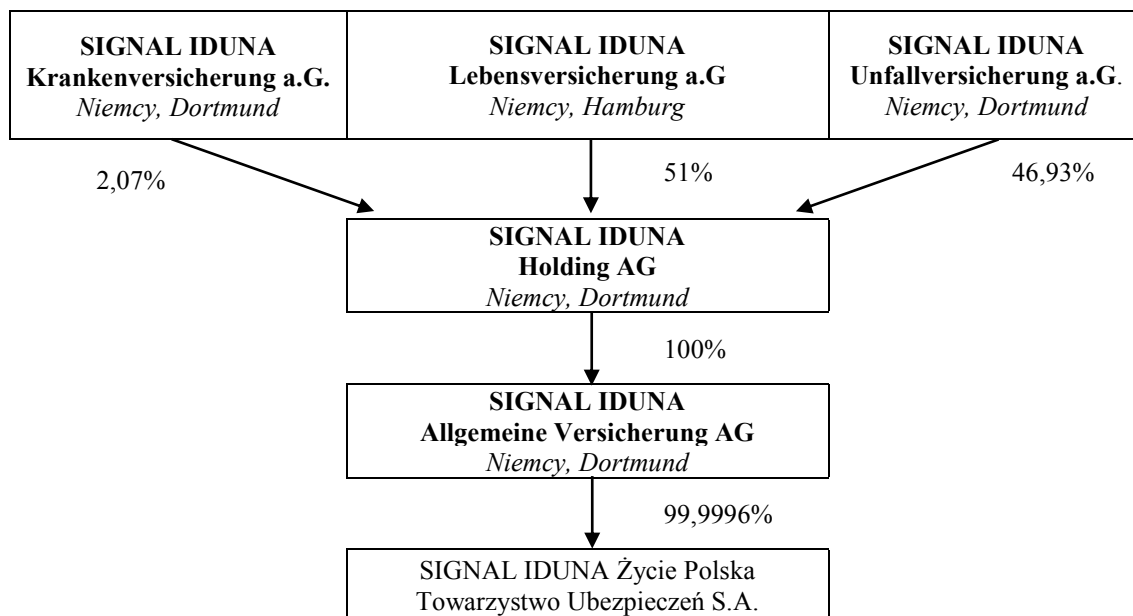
**SIGNAL IDUNA**
**Krankenversicherung a.G.**
*Niemcy, Dortmund*

**SIGNAL IDUNA**
**Lebensversicherung a.G**
*Niemcy, Hamburg*

**SIGNAL IDUNA**
**Unfallversicherung a.G**.
*Niemcy, Dortmund*

2,07%

51%

46,93%

**SIGNAL IDUNA**
**Holding AG**
*Niemcy, Dortmund*

100%

**SIGNAL IDUNA**
**Allgemeine Versicherung AG**
*Niemcy, Dortmund*

99,9996%

SIGNAL IDUNA Życie Polska
Towarzystwo Ubezpieczeń S.A.